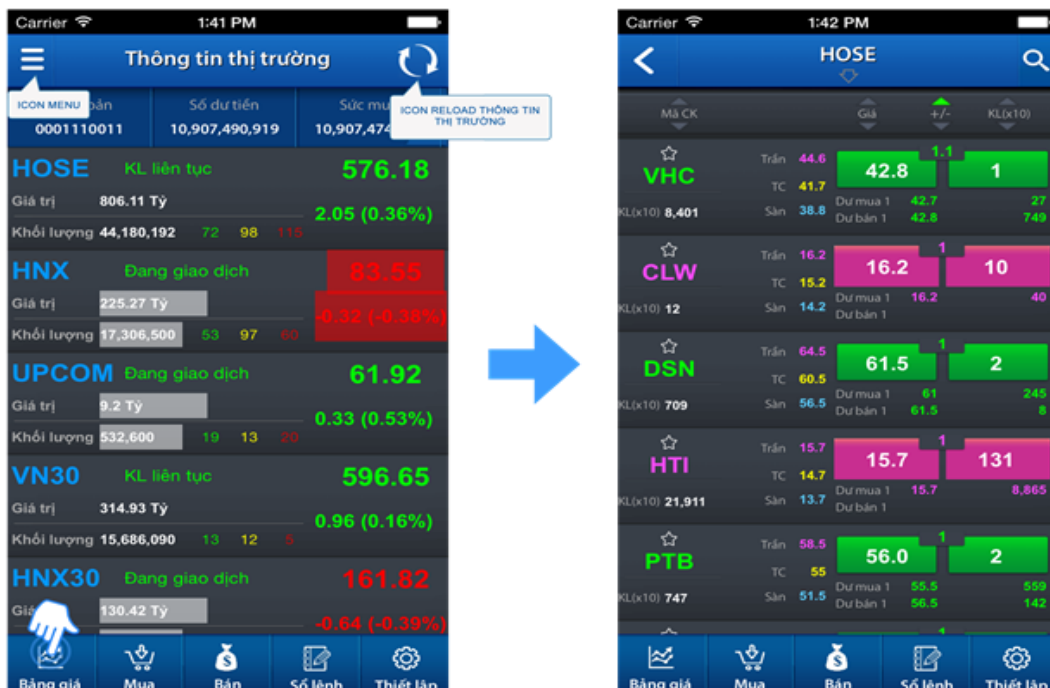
Carrier 1:41 PM

Thông tin thị trường

ICON MENU

ICON RELOAD THÔNG TIN THỊ TRƯỜNG

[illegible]oản 0001110011 | Số dư tiền 10,907,490,919 | Sức mu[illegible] 10,907,474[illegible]

HOSE KL liên tục 576.18
Giá trị 806.11 Tỷ
2.05 (0.36%)
Khối lượng 44,180,192 72 98 115

HNX Đang giao dịch 83.55
Giá trị 225.27 Tỷ
-0.32 (-0.38%)
Khối lượng 17,306,500 53 97 60

UPCOM Đang giao dịch 61.92
Giá trị 9.2 Tỷ
0.33 (0.53%)
Khối lượng 532,600 19 13 20

VN30 KL liên tục 596.65
Giá trị 314.93 Tỷ
0.96 (0.16%)
Khối lượng 15,686,090 13 12 5

HNX30 Đang giao dịch 161.82
Giá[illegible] 130.42 Tỷ
-0.64 (-0.39%)

Bảng giá Mua Bán Sổ lệnh Thiết lập

Carrier 1:42 PM

HOSE

Mã CK Giá +/- KL(x10)

VHC Trần 44.6 TC 41.7 Sàn 38.8 KL(x10) 8,401 42.8 1.1 1 Dư mua 1 42.7 27 Dư bán 1 42.8 749

CLW Trần 16.2 TC 15.2 Sàn 14.2 KL(x10) 12 16.2 1 10 Dư mua 1 16.2 40 Dư bán 1

DSN Trần 64.5 TC 60.5 Sàn 56.5 KL(x10) 709 61.5 1 2 Dư mua 1 61 245 Dư bán 1 61.5 8

HTI Trần 15.7 TC 14.7 Sàn 13.7 KL(x10) 21,911 15.7 1 131 Dư mua 1 15.7 8,865 Dư bán 1

PTB Trần 58.5 TC 55 Sàn 51.5 KL(x10) 747 56.0 1 2 Dư mua 1 55.5 559 Dư bán 1 56.5 142

Bảng giá Mua Bán Sổ lệnh Thiết lập